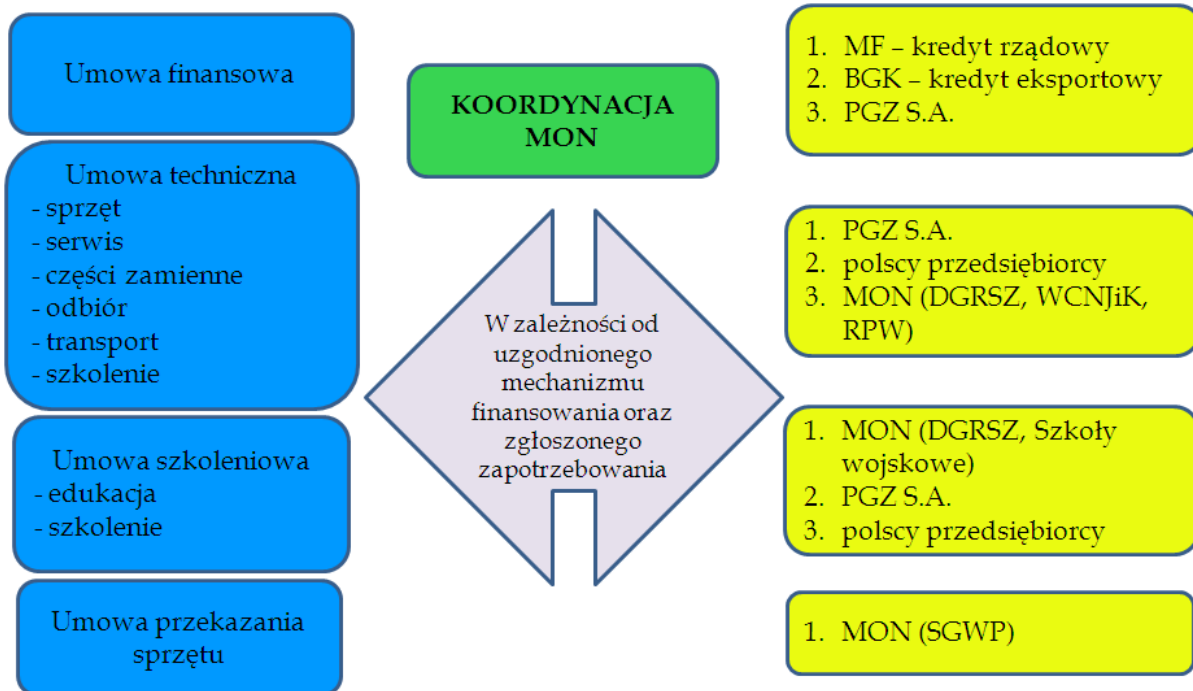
Umowa finansowa

Umowa techniczna
- sprzęt
- serwis
- części zamienne
- odbiór
- transport
- szkolenie

Umowa szkoleniowa
- edukacja
- szkolenie

Umowa przekazania sprzętu

KOORDYNACJA MON

W zależności od uzgodnionego mechanizmu finansowania oraz zgłoszonego zapotrzebowania

1. MF – kredyt rządowy
2. BGK – kredyt eksportowy
3. PGZ S.A.

1. PGZ S.A.
2. polscy przedsiębiorcy
3. MON (DGRSZ, WCNJiK, RPW)

1. MON (DGRSZ, Szkoły wojskowe)
2. PGZ S.A.
3. polscy przedsiębiorcy

1. MON (SGWP)